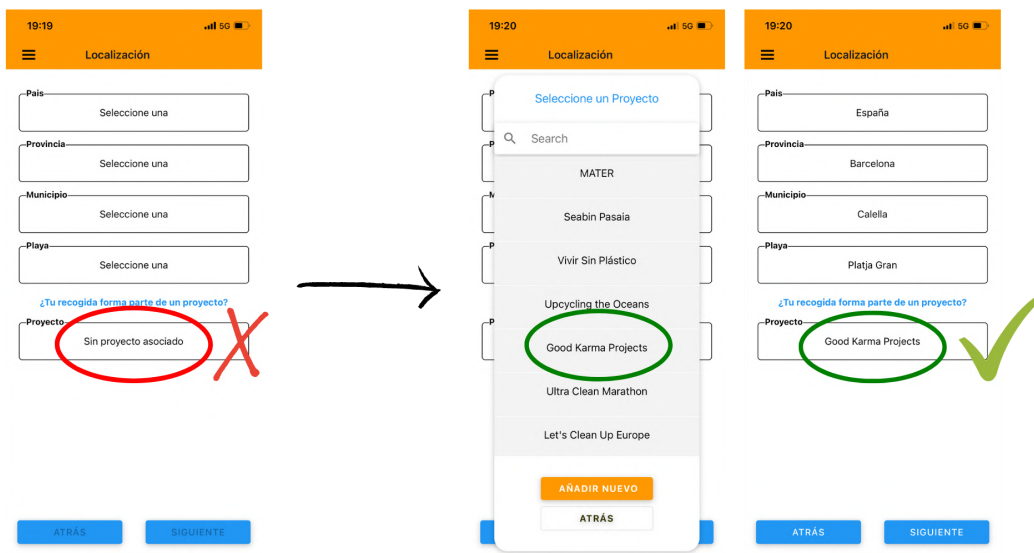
19:19 5G

Localización

País
Seleccione una

Provincia
Seleccione una

Municipio
Seleccione una

Playa
Seleccione una

¿Tu recogida forma parte de un proyecto?

Proyecto
Sin proyecto asociado

ATRÁS SIGUIENTE

19:20 5G

Localización

Seleccione un Proyecto

Search

MATER

Seabin Pasaia

Vivir Sin Plástico

Upcycling the Oceans

Good Karma Projects

Ultra Clean Marathon

Let's Clean Up Europe

AÑADIR NUEVO

ATRÁS

19:20 5G

Localización

País
España

Provincia
Barcelona

Municipio
Calella

Playa
Platja Gran

¿Tu recogida forma parte de un proyecto?

Proyecto
Good Karma Projects

ATRÁS SIGUIENTE